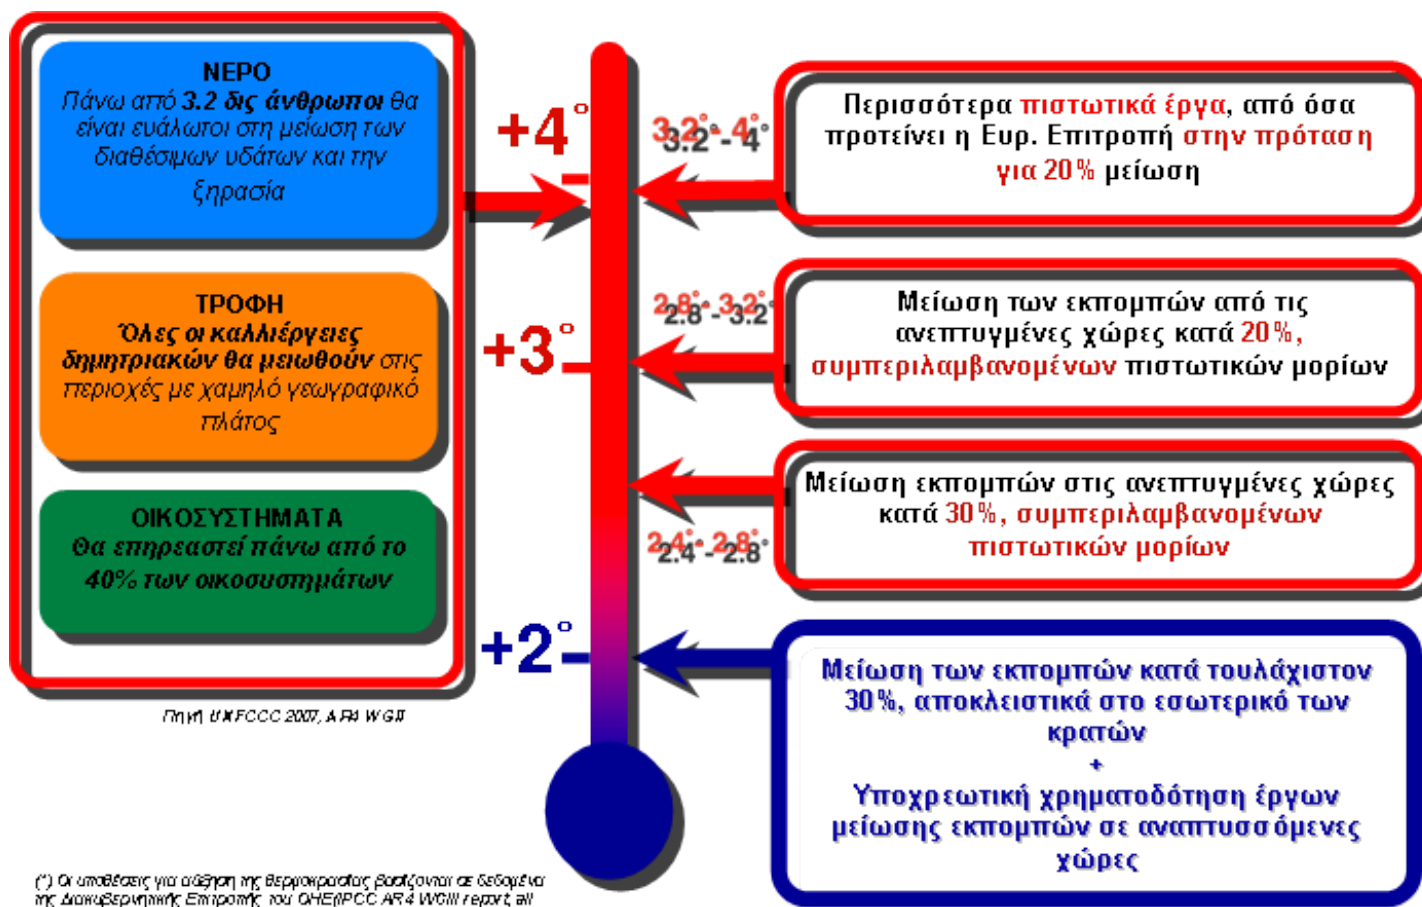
ΝΕΡΟ
Πάνω από 3.2 δις άνθρωποι θα είναι ευάλωτοι στη μείωση των διαθέσιμων υδάτων και την ξηρασία

ΤΡΟΦΗ
Όλες οι καλλιέργειες δημητριακών θα μειωθούν στις περιοχές με χαμηλό γεωγραφικό πλάτος

ΟΙΚΟΣΥΣΤΗΜΑΤΑ
Θα επηρεαστεί πάνω από το 40% των οικοσυστημάτων

Πηγή: UNFCCC 2007, AR4 WGII

(*) Οι υποθέσεις για αύξηση της θερμοκρασίας βασίζονται σε δεδομένα της Διακυβερνητικής Επιτροπής του ΟΗΕ (IPCC AR4 WGIII report) all

+4°

+3°

+2°

3.2°-4°

2.8°-3.2°

2.4°-2.8°

Περισσότερα πιστωτικά έργα, από όσα προτείνει η Ευρ. Επιτροπή στην πρόταση για 20% μείωση

Μείωση των εκπομπών από τις ανεπτυγμένες χώρες κατά 20%, συμπεριλαμβανομένων πιστωτικών μορίων

Μείωση εκπομπών στις ανεπτυγμένες χώρες κατά 30%, συμπεριλαμβανομένων πιστωτικών μορίων

Μείωση των εκπομπών κατά τουλάχιστον 30%, αποκλειστικά στο εσωτερικό των κρατών
+
Υποχρεωτική χρηματοδότηση έργων μείωσης εκπομπών σε αναπτυσσόμενες χώρες